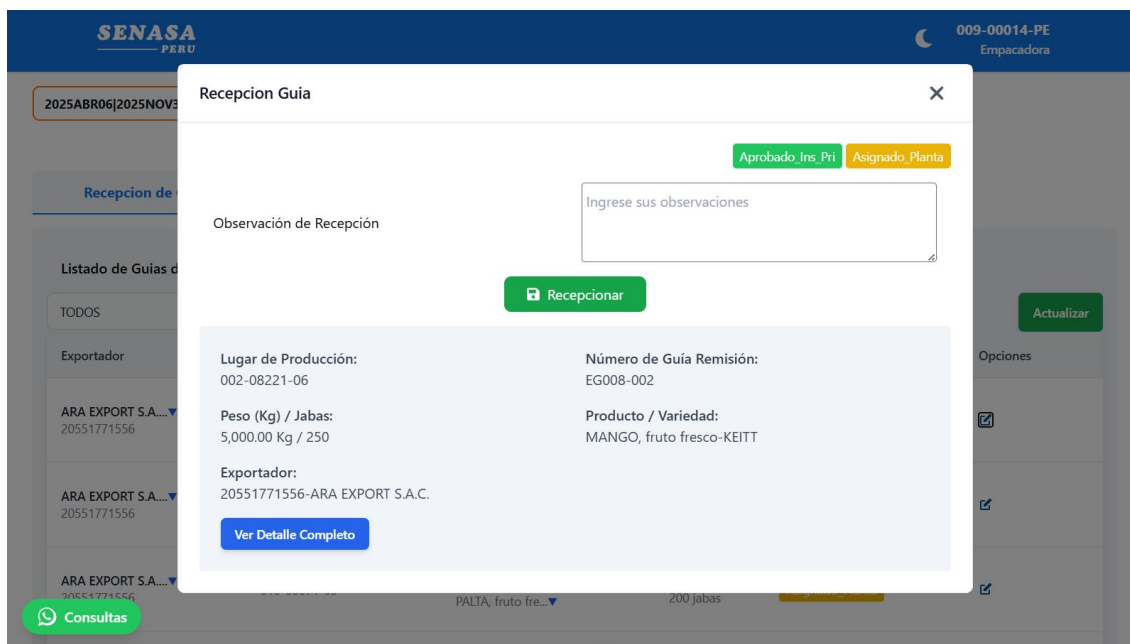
SENASA
PERU

009-00014-PE
Empacadora

2025ABR06|2025NOV3

Recepcion de

Listado de Guias d

TODOS

Actualizar

Exportador

Opciones

ARA EXPORT S.A....▼
20551771556

ARA EXPORT S.A....▼
20551771556

ARA EXPORT S.A....▼
20551771556

PALTA, fruto fre...▼

200 jabas

Consultas

Recepcion Guia

Aprobado_Ins_Pri
Asignado_Planta

Observación de Recepción

Ingrese sus observaciones

Recepcionar

Lugar de Producción:
002-08221-06

Número de Guía Remisión:
EG008-002

Peso (Kg) / Jabas:
5,000.00 Kg / 250

Producto / Variedad:
MANGO, fruto fresco-KEITT

Exportador:
20551771556-ARA EXPORT S.A.C.

Ver Detalle Completo